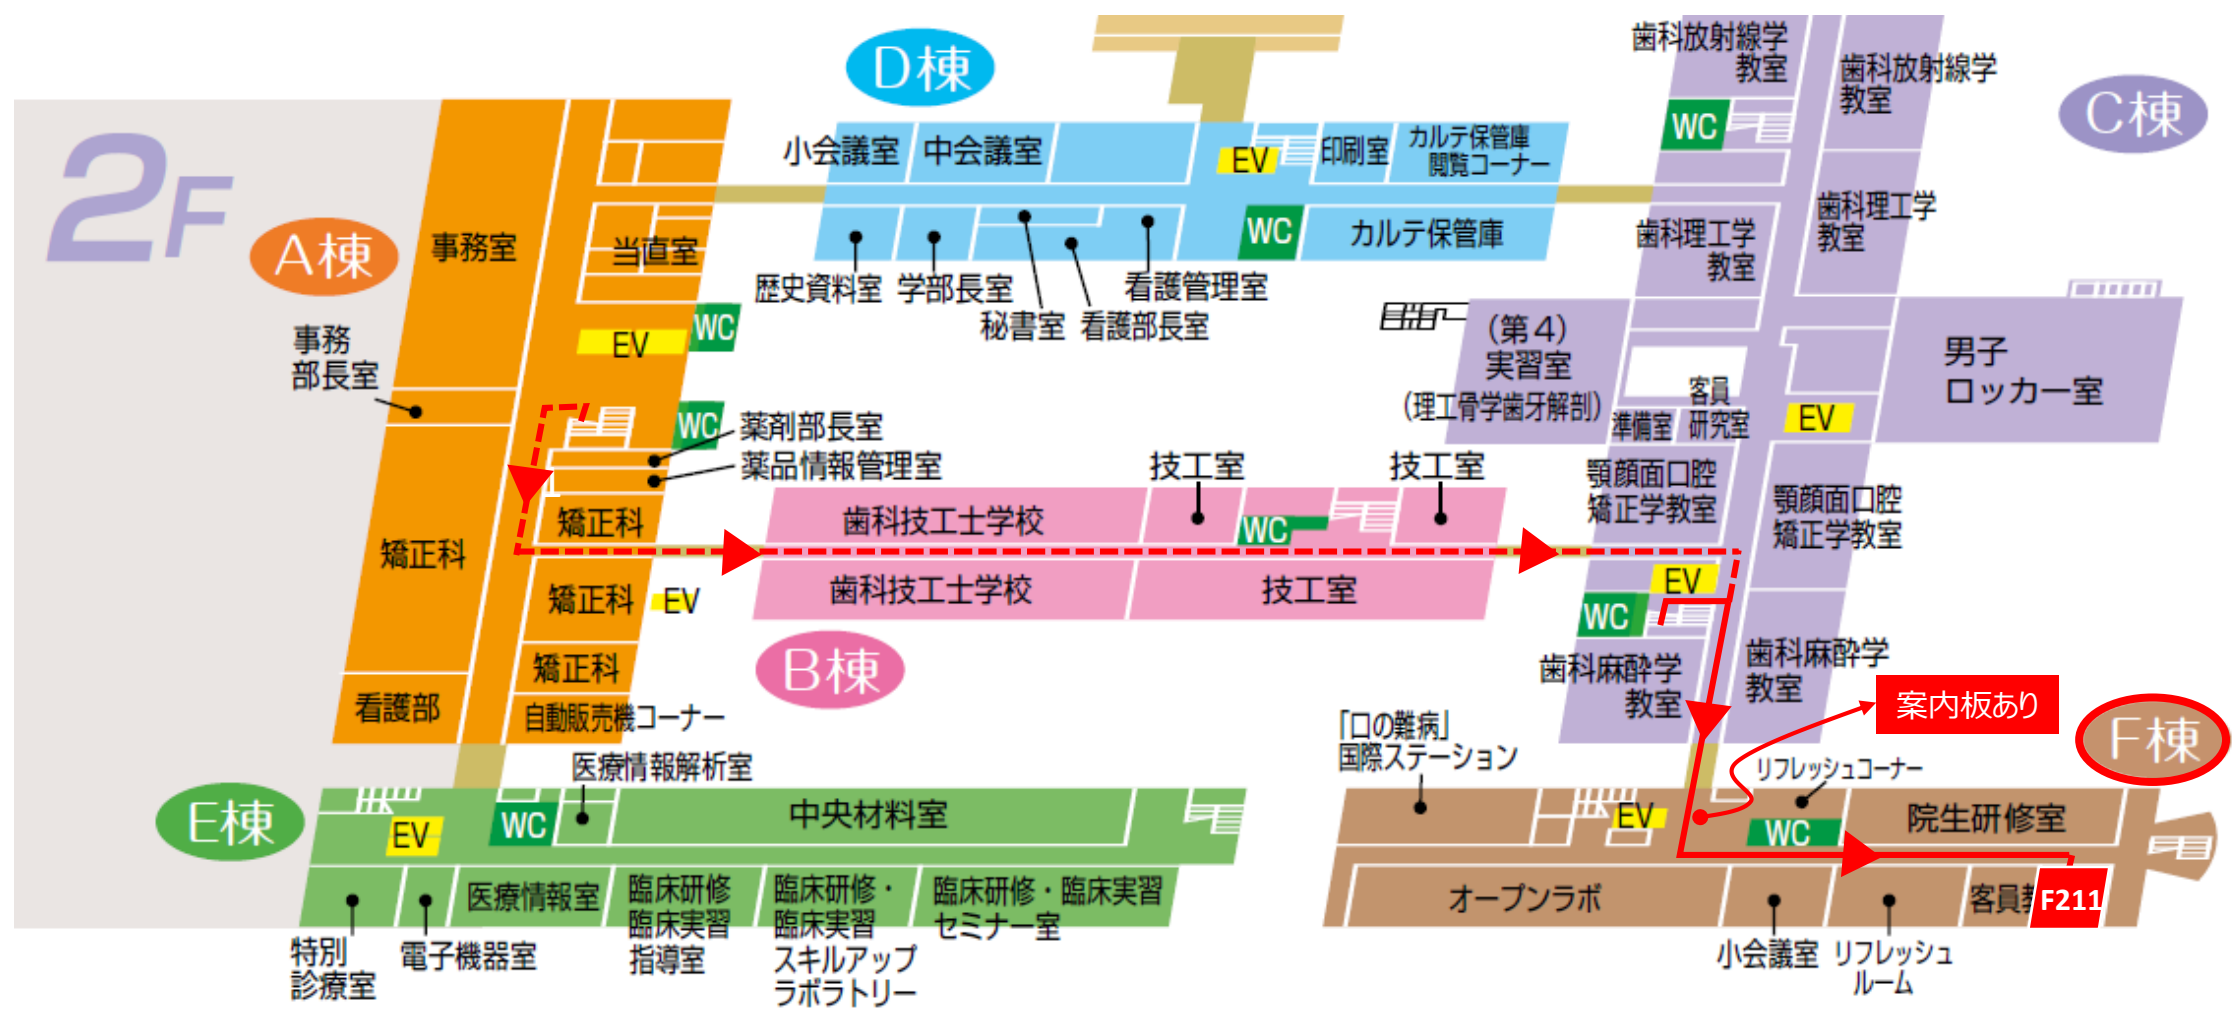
2F

A棟

事務室
当直室
事務部長室
EV
WC
WC
薬剤部長室
薬品情報管理室
矯正科
矯正科
矯正科
EV
矯正科
看護部
自動販売機コーナー

D棟

小会議室
中会議室
EV
印刷室
カルテ保管庫閲覧コーナー
WC
カルテ保管庫
歴史資料室
学部長室
秘書室
看護部長室
看護管理室

C棟

歯科放射線学教室
歯科放射線学教室
WC
歯科理工学教室
歯科理工学教室
(第4)実習室(理工骨学歯牙解剖)
準備室
客員研究室
EV
男子ロッカー室
顎顔面口腔矯正学教室
顎顔面口腔矯正学教室
EV
WC
歯科麻酔学教室
歯科麻酔学教室

技工室
技工室
歯科技工士学校
WC
歯科技工士学校
技工室

B棟

E棟

医療情報解析室
EV
WC
中央材料室
医療情報室
臨床研修臨床実習指導室
臨床研修・臨床実習スキルアップラボラトリー
臨床研修・臨床実習セミナー室
特別診療室
電子機器室

「口の難病」国際ステーション
案内板あり
F棟
リフレッシュコーナー
EV
WC
院生研修室
オープンラボ
客員教
F211
小会議室
リフレッシュルーム